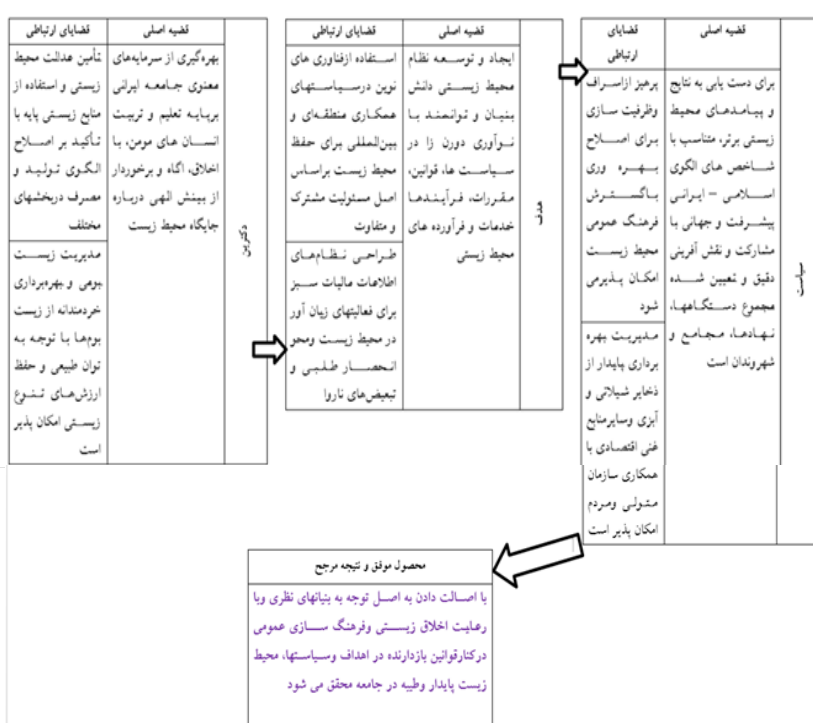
| قضایای ارتباطی | قضیه اصلی | |
|---|---|---|
| پرهیز ازاسراف وظرفیت سازی برای اصلاح بهره وری باگسترش فرهنگ عمومی محیط زیست امکان پذیر شود | برای دست یابی به نتایج و پیامدهای محیط زیستی برتر، متناسب با شاخص های الگوی اسلامی – ایرانی پیشرفت و جهانی با مشارکت و نقش آفرینی دقیق و تعیین شده مجموع دستگاهها، نهادها، مجامع و شهروندان است | سیاست |
| مدیریت بهره برداری پایدار از ذخایر شیلاتی و آبزی وسایرمنابع غنی اقتصادی با همکاری سازمان متولی ومردم امکان پذیر است | | |

| قضایای ارتباطی | قضیه اصلی | |
|---|---|---|
| استفاده ازفناوری های نوین درسیاستهای همکاری منطقه‌ای و بین‌المللی برای حفظ محیط زیست براساس اصل مسئولیت مشترک و متفاوت | ایجاد و توسعه نظام محیط زیستی دانش بنیان و توانمند با نوآوری دورن زا در سیاست ها، قوانین، مقررات، فرآیندها خدمات و فرآورده های محیط زیستی | هدف |
| طراحی نظام‌های اطلاعات مالیات سبز برای فعالیتهای زیان آور در محیط زیست ومحو انحصار طلبی و تبعیض‌های ناروا | | |

| قضایای ارتباطی | قضیه اصلی | |
|---|---|---|
| تأمین عدالت محیط زیستی و استفاده از منابع زیستی پایه با تأکید بر اصلاح الگوی تولید و مصرف دربخشهای مختلف | بهره‌گیری از سرمایه‌های معنوی جامعه ایرانی برپایه تعلیم و تربیت انسان های مومن، با اخلاق، آگاه و برخوردار از بینش الهی درباره جایگاه محیط زیست | نگرش |
| مدیریت زیست بومی و بهره‌برداری خردمندانه از زیست بومها با توجه به توان طبیعی و حفظ ارزش‌های تنوع زیستی امکان پذیر است | | |

محصول موفق و نتیجه مرجع

با اصالت دادن به اصل توجه به بنیانهای نظری ویا رعایت اخلاق زیستی وفرهنگ سازی عمومی درکنارقوانین بازدارنده در اهداف وسیاستها، محیط زیست پایدار وطیبه در جامعه محقق می شود